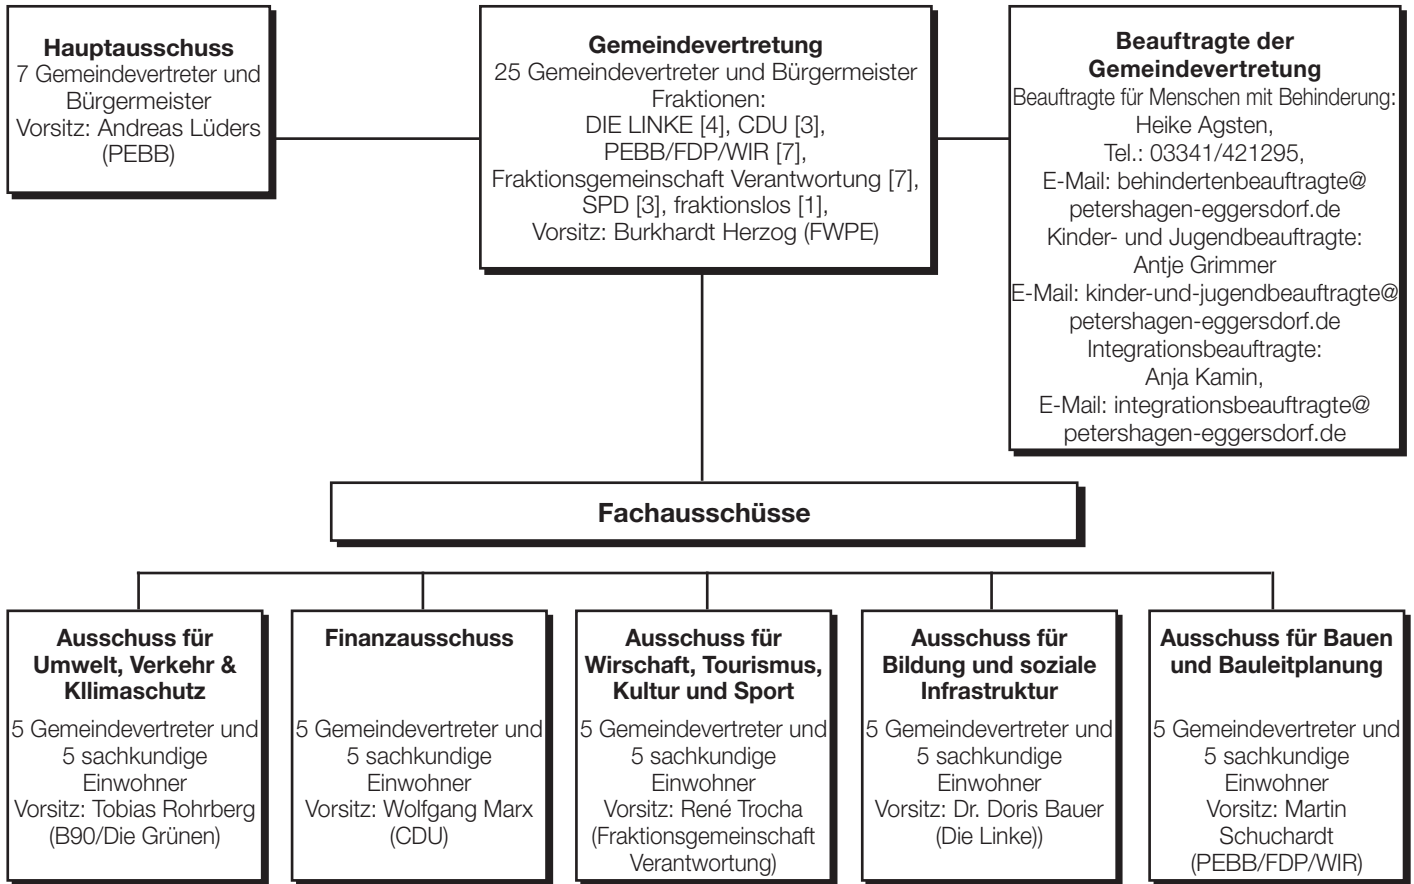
**Hauptausschuss**
7 Gemeindevertreter und Bürgermeister
Vorsitz: Andreas Lüders (PEBB)

**Gemeindevertretung**
25 Gemeindevertreter und Bürgermeister
Fraktionen:
DIE LINKE [4], CDU [3], PEBB/FDP/WIR [7], Fraktionsgemeinschaft Verantwortung [7], SPD [3], fraktionslos [1],
Vorsitz: Burkhardt Herzog (FWPE)

**Beauftragte der Gemeindevertretung**
Beauftragte für Menschen mit Behinderung:
Heike Agsten,
Tel.: 03341/421295,
E-Mail: behindertenbeauftragte@petershagen-eggersdorf.de
Kinder- und Jugendbeauftragte:
Antje Grimmer
E-Mail: kinder-und-jugendbeauftragte@petershagen-eggersdorf.de
Integrationsbeauftragte:
Anja Kamin,
E-Mail: integrationsbeauftragte@petershagen-eggersdorf.de

**Fachausschüsse**

**Ausschuss für Umwelt, Verkehr & Kllimaschutz**
5 Gemeindevertreter und 5 sachkundige Einwohner
Vorsitz: Tobias Rohrberg (B90/Die Grünen)

**Finanzausschuss**
5 Gemeindevertreter und 5 sachkundige Einwohner
Vorsitz: Wolfgang Marx (CDU)

**Ausschuss für Wirschaft, Tourismus, Kultur und Sport**
5 Gemeindevertreter und 5 sachkundige Einwohner
Vorsitz: René Trocha (Fraktionsgemeinschaft Verantwortung)

**Ausschuss für Bildung und soziale Infrastruktur**
5 Gemeindevertreter und 5 sachkundige Einwohner
Vorsitz: Dr. Doris Bauer (Die Linke))

**Ausschuss für Bauen und Bauleitplanung**
5 Gemeindevertreter und 5 sachkundige Einwohner
Vorsitz: Martin Schuchardt (PEBB/FDP/WIR)